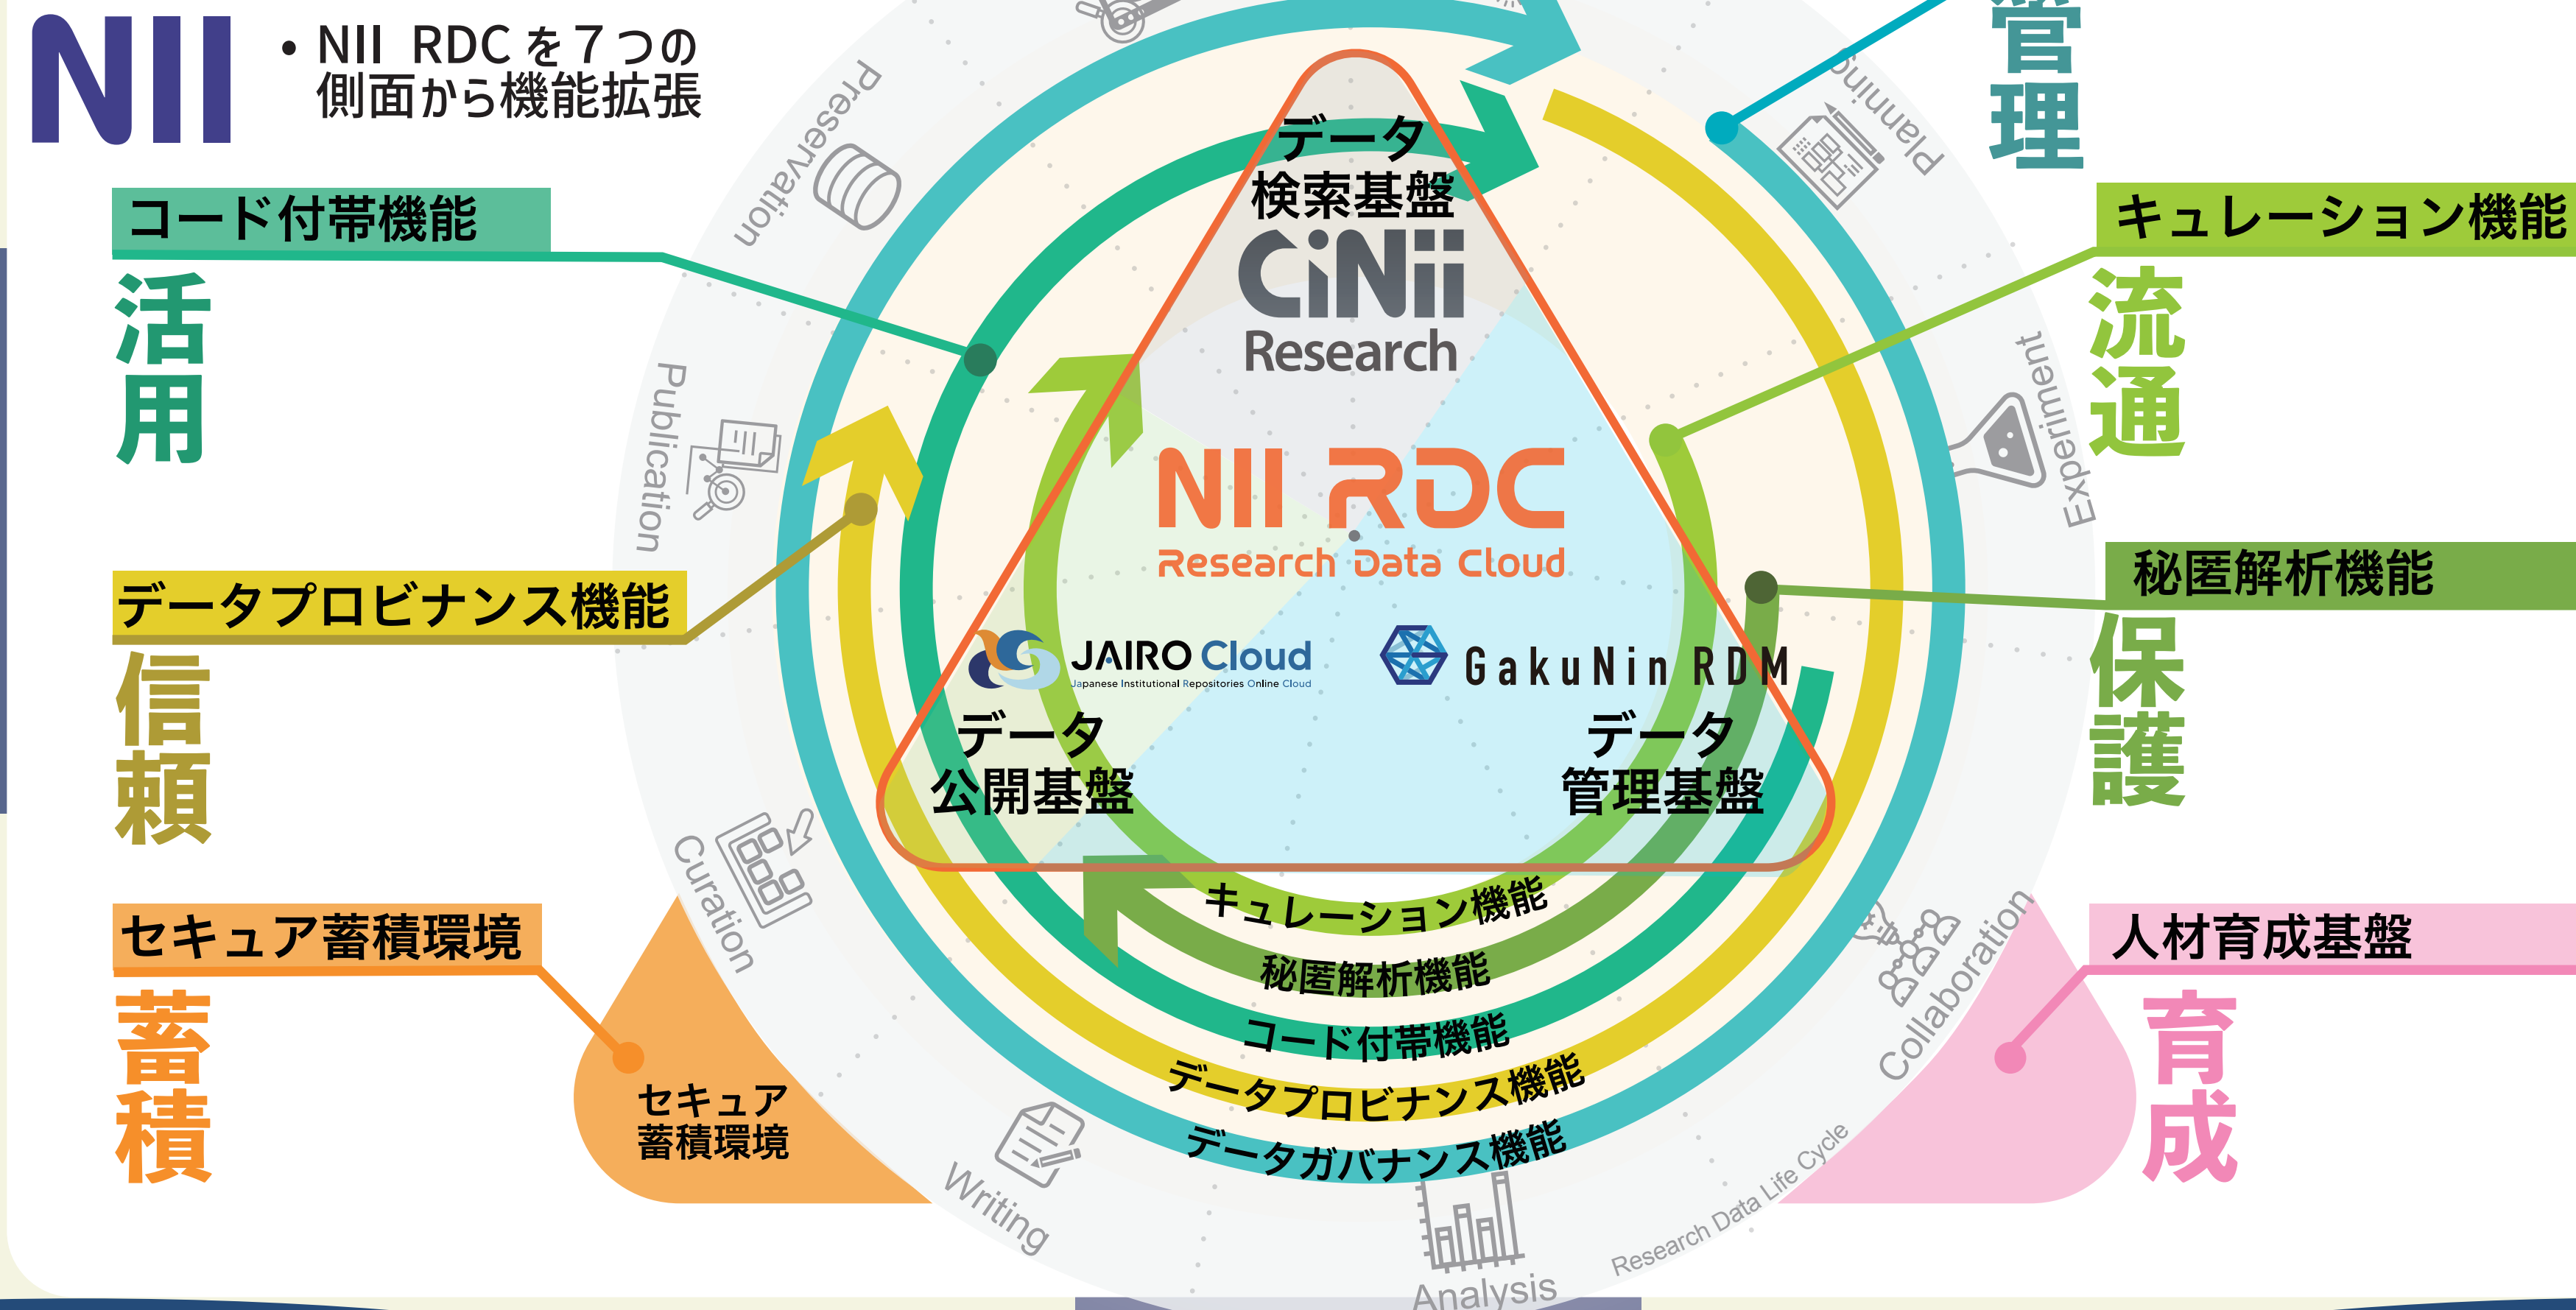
NII

• NII RDC を７つの側面から機能拡張

管理

コード付帯機能

活用

キュレーション機能

流通

データプロビナンス機能

信頼

秘匿解析機能

保護

セキュア蓄積環境

蓄積

人材育成基盤

育成

データ検索基盤

CiNii Research

NII RDC
Research Data Cloud

JAIRO Cloud
Japanese Institutional Repositories Online Cloud

GakuNin RDM

データ公開基盤

データ管理基盤

キュレーション機能
秘匿解析機能
コード付帯機能
データプロビナンス機能
データガバナンス機能

セキュア蓄積環境

Preservation
Planning
Publication
Experiment
Curation
Collaboration
Writing
Analysis
Research Data Life Cycle